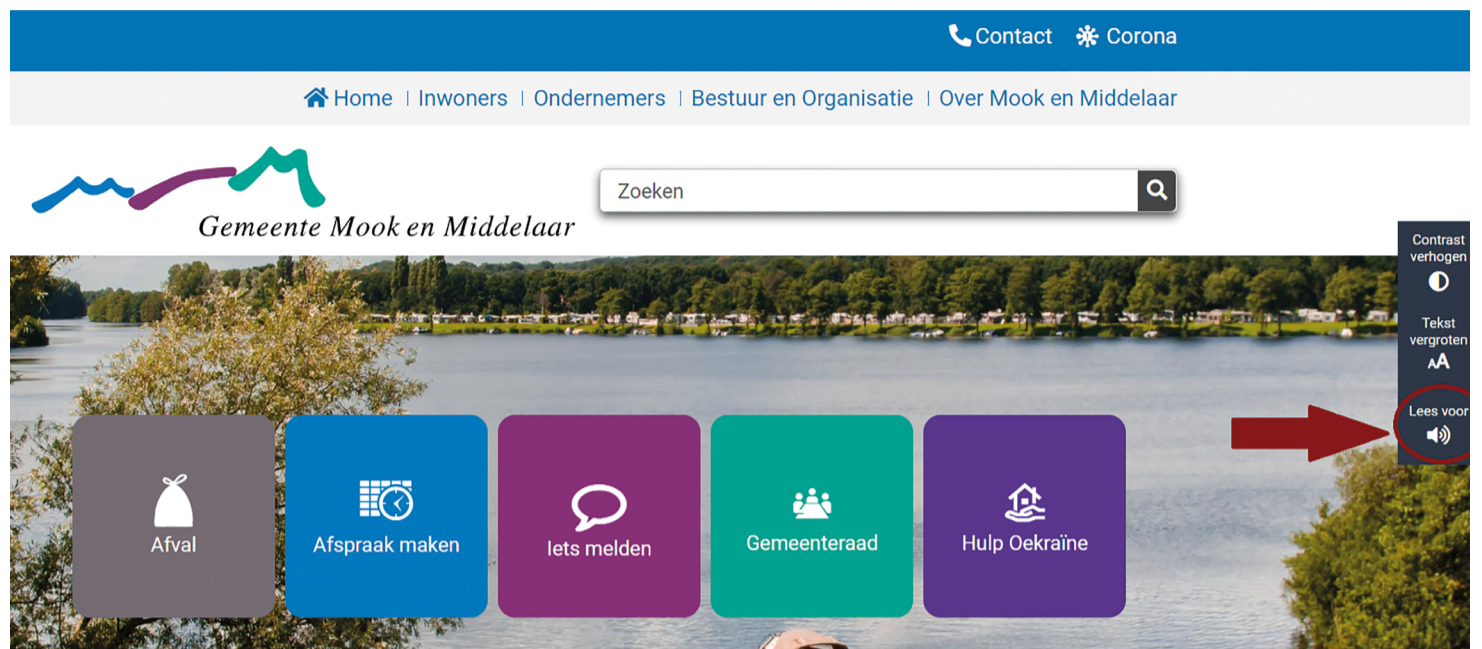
Contact Corona

Home | Inwoners | Ondernemers | Bestuur en Organisatie | Over Mook en Middelaar

Gemeente Mook en Middelaar

Zoeken

Contrast verhogen

Tekst vergroten

Lees voor

Afval

Afspraak maken

Iets melden

Gemeenteraad

Hulp Oekraïne